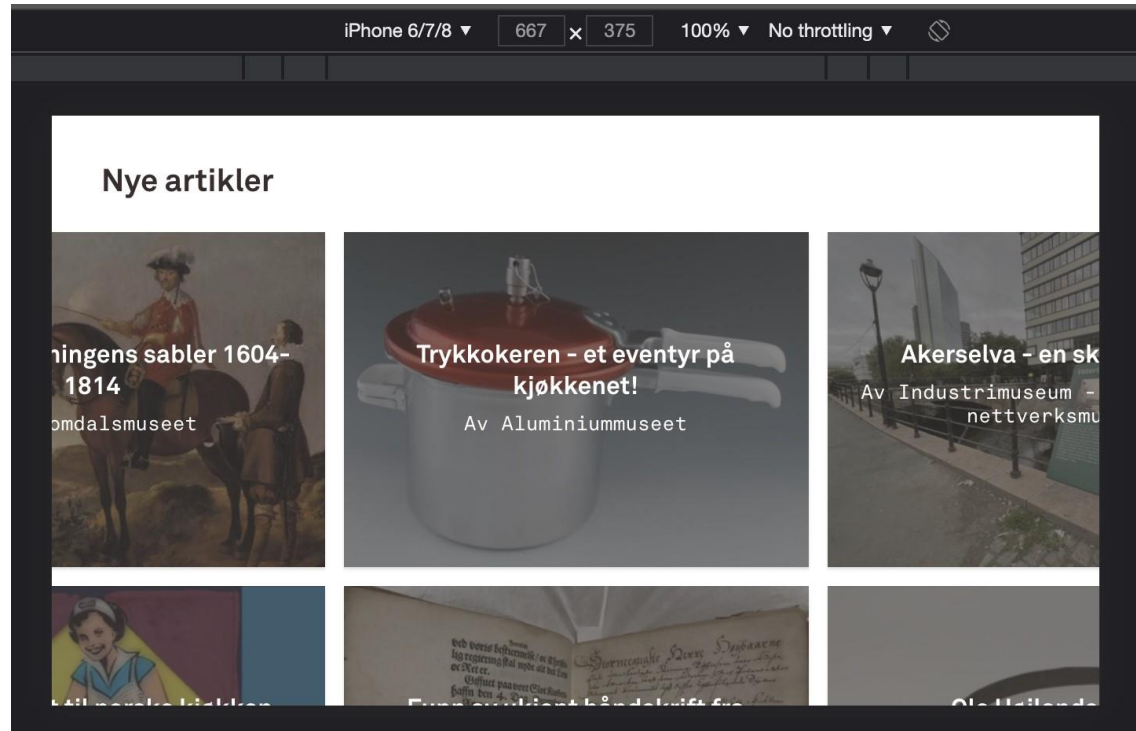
iPhone 6/7/8 ▼ 667 × 375 100% ▼ No throttling ▼

Nye artikler

ningens sabler 1604-1814

omdalsmuseet

Trykkokeren - et eventyr på kjøkkenet!

Av Aluminiummuseet

Akerselva - en sk

Av Industrimuseum - nettverksmu

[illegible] til norske kjøkken

Funn av ukjent håndskrift fra

Ole Haila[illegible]